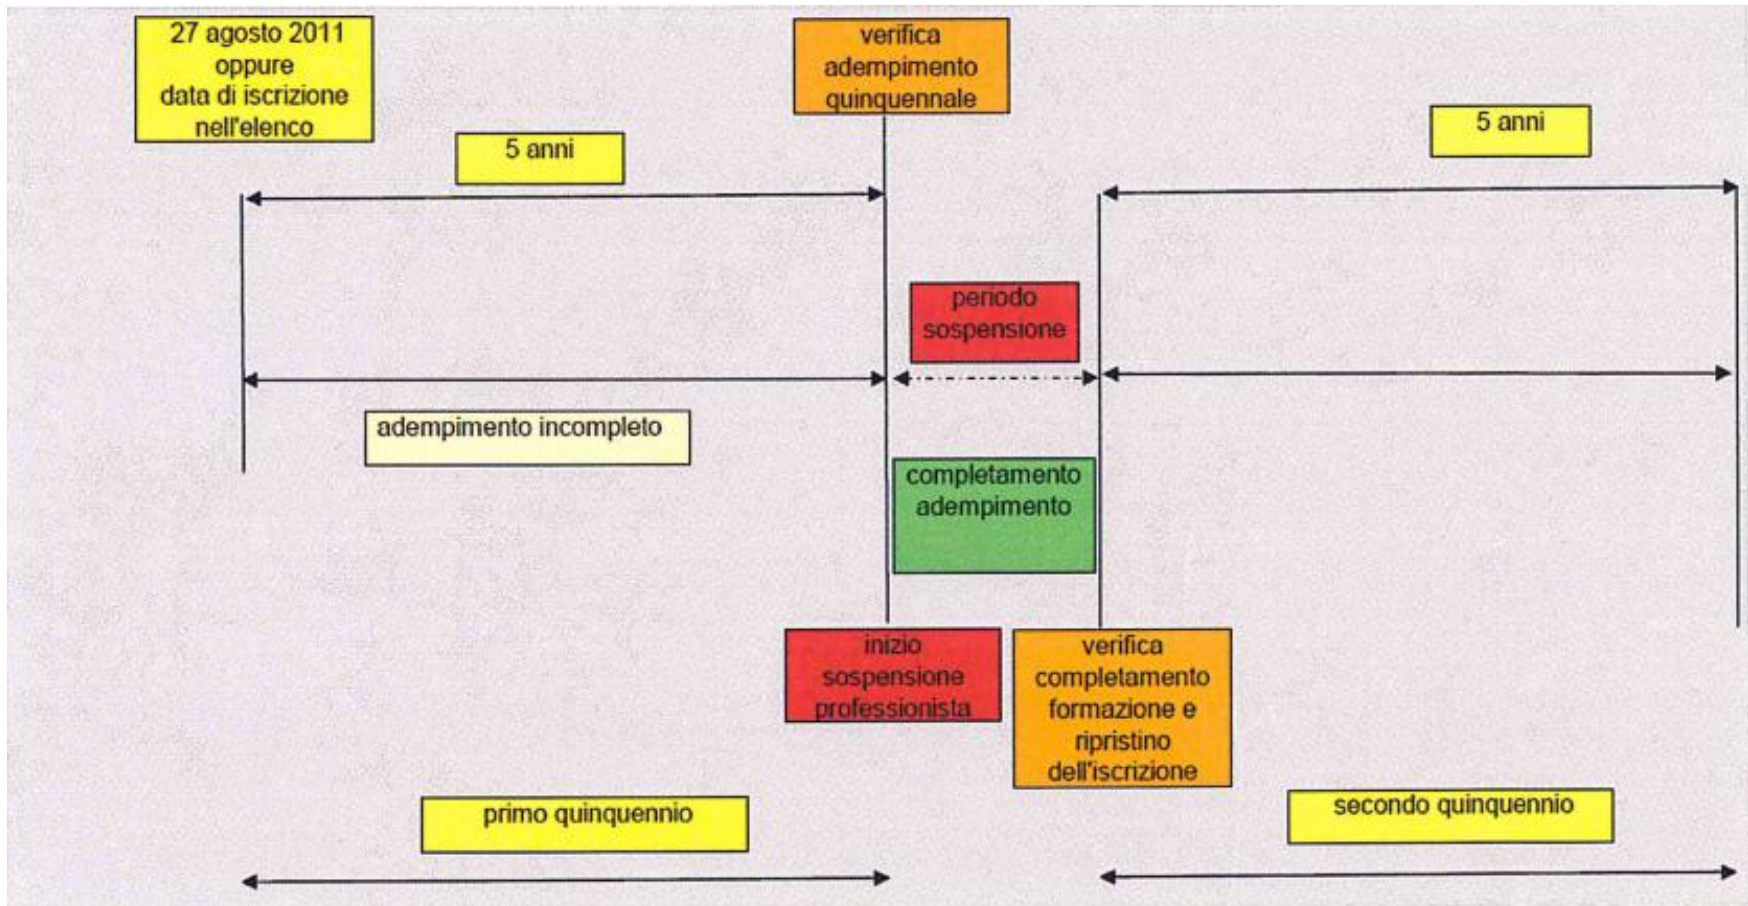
27 agosto 2011 oppure data di iscrizione nell'elenco

verifica adempimento quinquennale

5 anni

5 anni

periodo sospensione

adempimento incompleto

completamento adempimento

inizio sospensione professionista

verifica completamento formazione e ripristino dell'iscrizione

primo quinquennio

secondo quinquennio